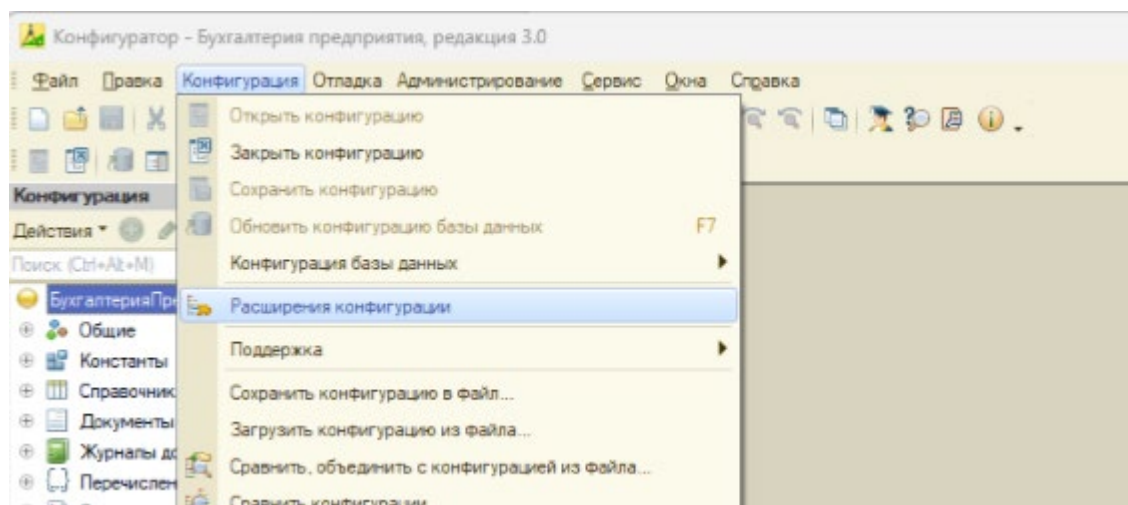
Конфигуратор - Бухгалтерия предприятия, редакция 3.0

Файл Правка Конфигурация Отладка Администрирование Сервис Окна Справка

Конфигурация
Действия
Поиск (Ctrl+Alt+M)
БухгалтерияПр
Общие
Константы
Справочник
Документы
Журналы д
Перечислен

Открыть конфигурацию
Закрыть конфигурацию
Сохранить конфигурацию
Обновить конфигурацию базы данных F7
Конфигурация базы данных
Расширения конфигурации
Поддержка
Сохранить конфигурацию в файл...
Загрузить конфигурацию из файла...
Сравнить, объединить с конфигурацией из файла...
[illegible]